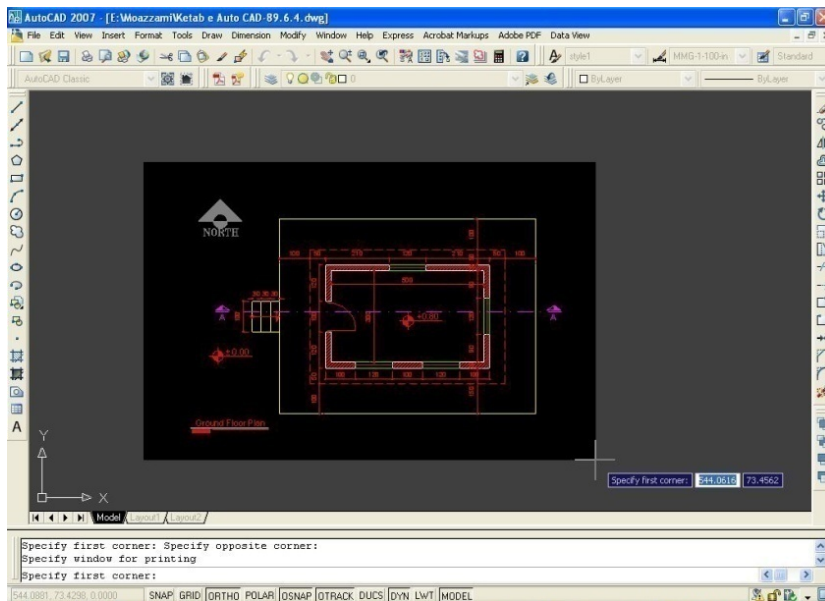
AutoCAD 2007 - [E:\Moazzami\Ketab e Auto CAD-89.6.4.dwg]

File Edit View Insert Format Tools Draw Dimension Modify Window Help Express Acrobat Markups Adobe PDF Data View

style1 MMG-1-100-in Standard

AutoCAD Classic ByLayer ByLayer

NORTE

A

A

+0.80

±0.00

Ground Floor Plan

Y

X

Model Layout1 Layout2

Specify first corner: 544.0616 73.4562

Specify first corner: Specify opposite corner:
Specify window for printing
Specify first corner:

544.0881, 73.4298, 0.0000 SNAP GRID ORTHO POLAR OSNAP OTRACK DUCS DYN LWT MODEL